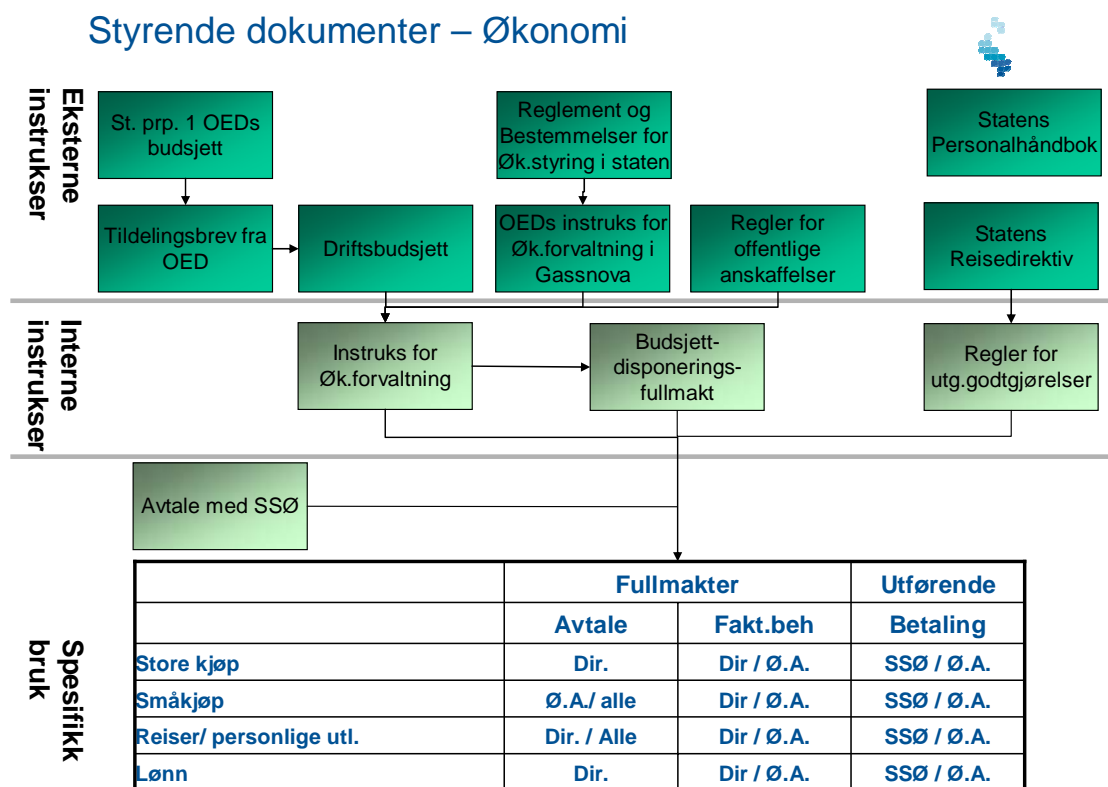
Styrende dokumenter – Økonomi

Eksterne instrukser

St. prp. 1 OEDs budsjett

Reglement og Bestemmelser for Øk.styring i staten

Statens Personalhåndbok

Tildelingsbrev fra OED

Driftsbudsjett

OEDs instruks for Øk.forvaltning i Gassnova

Regler for offentlige anskaffelser

Statens Reisedirektiv

Interne instrukser

Instruks for Øk.forvaltning

Budsjett-disponerings-fullmakt

Regler for utg.godtgjørelser

Avtale med SSØ

Spesifikk bruk

| | Fullmakter | | Utførende |
|---|---|---|---|
| | Avtale | Fakt.beh | Betaling |
| Store kjøp | Dir. | Dir / Ø.A. | SSØ / Ø.A. |
| Småkjøp | Ø.A./ alle | Dir / Ø.A. | SSØ / Ø.A. |
| Reiser/ personlige utl. | Dir. / Alle | Dir / Ø.A. | SSØ / Ø.A. |
| Lønn | Dir. | Dir / Ø.A. | SSØ / Ø.A. |